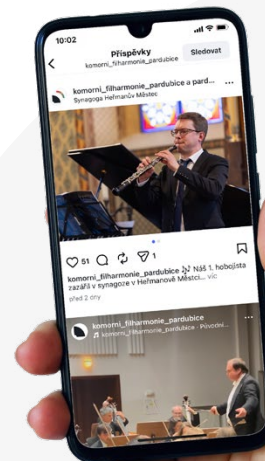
10:02

Příspěvky
komorni_filharmonie_pardubice

Sledovat

komorni_filharmonie_pardubice a pard...
Synagoga Heřmanův Městec

51 1

komorni_filharmonie_pardubice Náš 1. hobojista zazářil v synagoze v Heřmanově Městci... víc
před 2 dny

komorni_filharmonie_pardubice
komorni_filharmonie_pardubice · Původní...